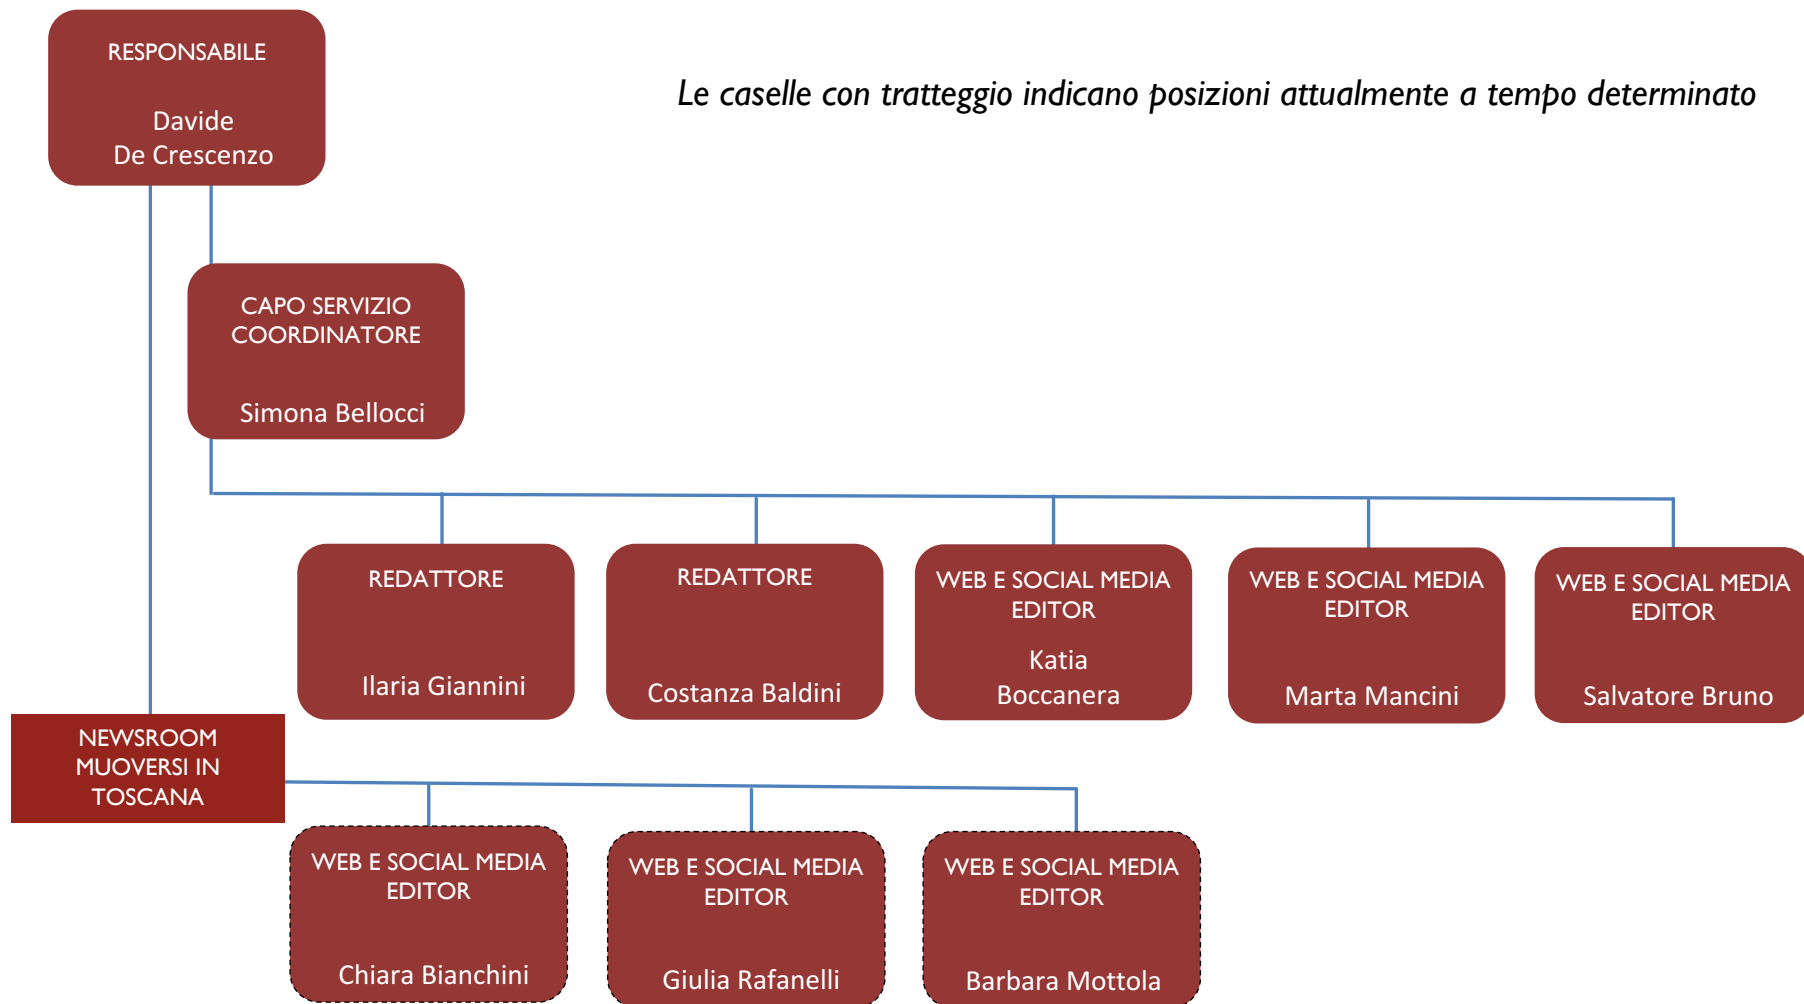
RESPONSABILE

Davide
De Crescenzo

Le caselle con tratteggio indicano posizioni attualmente a tempo determinato

CAPO SERVIZIO
COORDINATORE

Simona Bellocci

REDATTORE

Ilaria Giannini

REDATTORE

Costanza Baldini

WEB E SOCIAL MEDIA EDITOR

Katia Boccanera

WEB E SOCIAL MEDIA EDITOR

Marta Mancini

WEB E SOCIAL MEDIA EDITOR

Salvatore Bruno

NEWSROOM MUOVERSI IN TOSCANA

WEB E SOCIAL MEDIA EDITOR

Chiara Bianchini

WEB E SOCIAL MEDIA EDITOR

Giulia Rafanelli

WEB E SOCIAL MEDIA EDITOR

Barbara Mottola